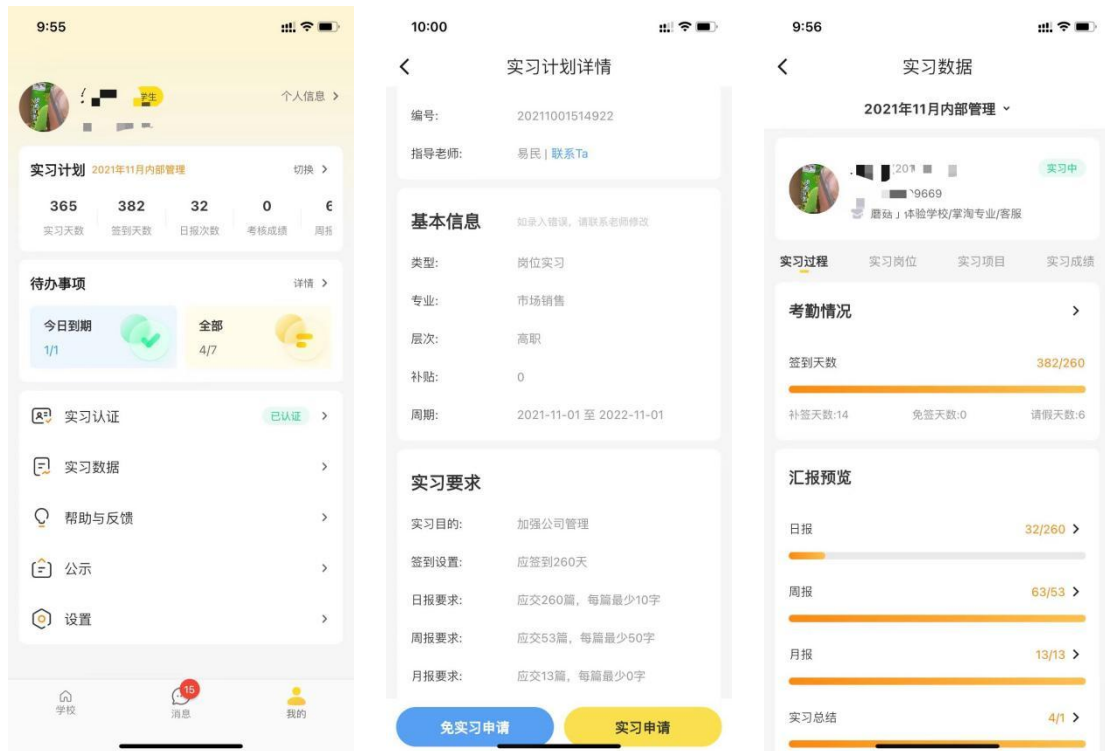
9:55

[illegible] 学生

个人信息 >

实习计划 2021年11月内部管理 切换 >

365 实习天数
382 签到天数
32 日报次数
0 考核成绩
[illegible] 周报

待办事项 详情 >

今日到期 1/1

全部 4/7

实习认证 已认证 >

实习数据 >

帮助与反馈 >

公示 >

设置 >

学校 15 消息 我的

10:00

< 实习计划详情

编号: 20211001514922

指导老师: 易民 | 联系Ta

基本信息 如录入错误，请联系老师修改

类型: 岗位实习

专业: 市场销售

层次: 高职

补贴: 0

周期: 2021-11-01 至 2022-11-01

实习要求

实习目的: 加强公司管理

签到设置: 应签到260天

日报要求: 应交260篇，每篇最少10字

周报要求: 应交53篇，每篇最少50字

月报要求: 应交13篇，每篇最少0字

免实习申请 实习申请

9:56

< 实习数据

2021年11月内部管理

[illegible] 实习中

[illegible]9669

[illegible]体验学校/掌淘专业/客服

实习过程 实习岗位 实习项目 实习成绩

考勤情况 >

签到天数 382/260

补签天数:14 免签天数:0 请假天数:6

汇报预览

日报 32/260 >

周报 63/53 >

月报 13/13 >

实习总结 4/1 >